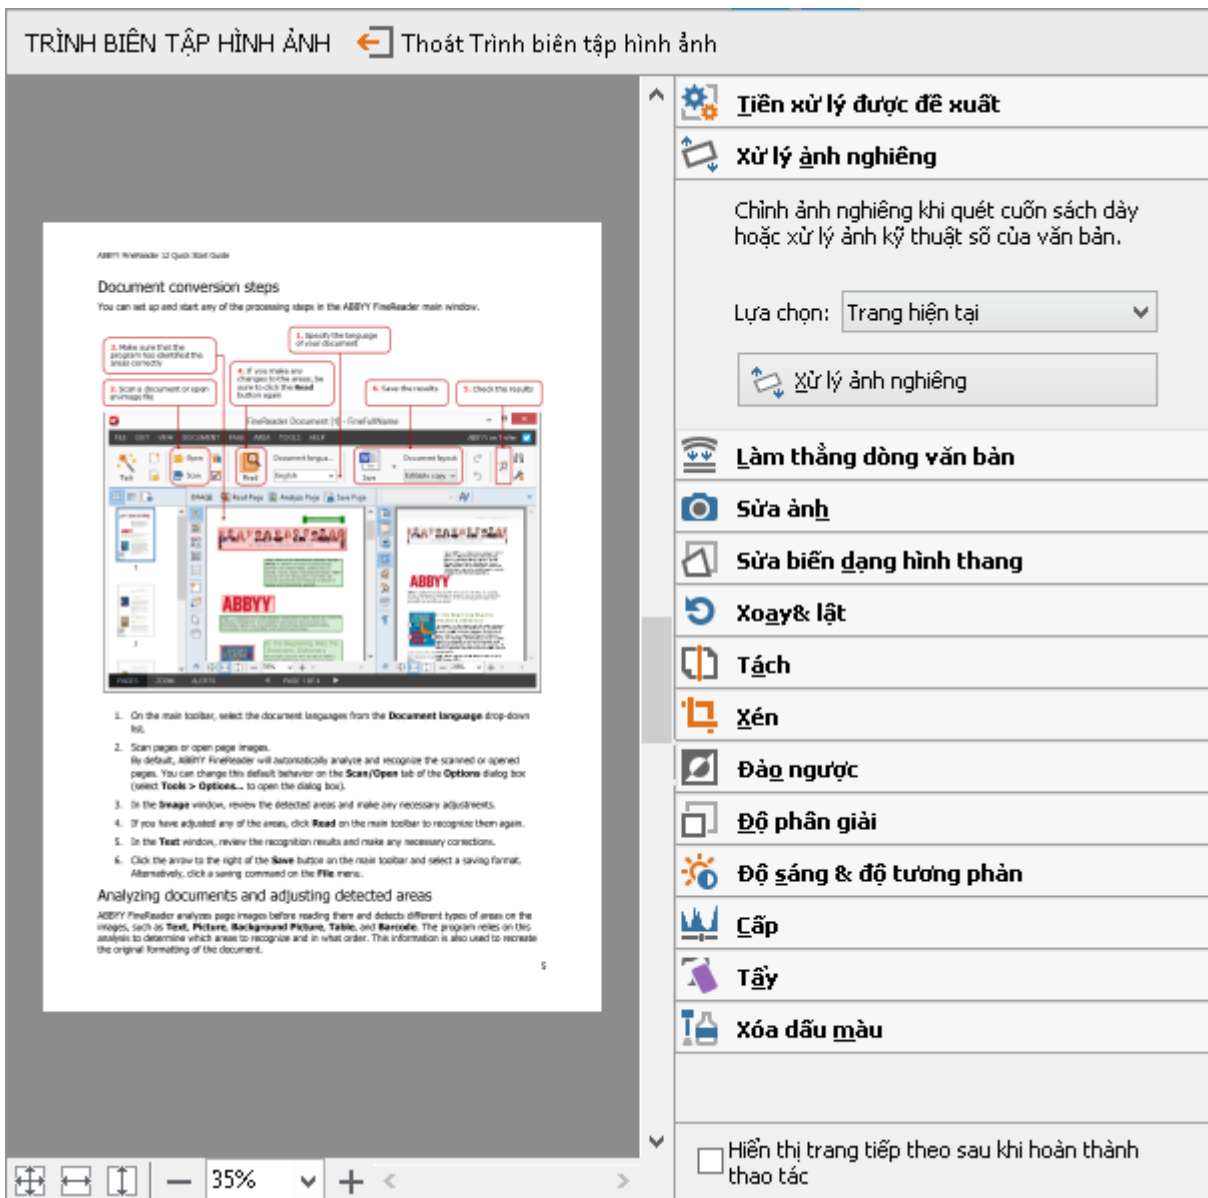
TRÌNH BIÊN TẬP HÌNH ẢNH Thoát Trình biên tập hình ảnh

ABBYY FineReader 12 Quick Start Guide

Document conversion steps

You can set up and start any of the processing steps in the ABBYY FineReader main window.

1. Specify the language of your document

3. Make sure that the program has identified the areas correctly

4. If you make any changes to the areas, be sure to click the Read button again

2. Scan a document or open an image file

6. Save the results

5. Check the results

ABBYY

1. On the main toolbar, select the document languages from the Document language drop-down list.

2. Scan pages or open page images. By default, ABBYY FineReader will automatically analyze and recognize the scanned or opened pages. You can change this default behavior on the Scan/Open tab of the Options dialog box (select Tools > Options... to open the dialog box).

3. In the Image window, review the detected areas and make any necessary adjustments.

4. If you have adjusted any of the areas, click Read on the main toolbar to recognize them again.

5. In the Text window, review the recognition results and make any necessary corrections.

6. Click the arrow to the right of the Save button on the main toolbar and select a saving format. Alternatively, click a saving command on the File menu.

Analyzing documents and adjusting detected areas

ABBYY FineReader analyzes page images before reading them and detects different types of areas on the images, such as Text, Picture, Background Picture, Table, and Barcode. The program relies on this analysis to determine which areas to recognize and in what order. This information is also used to recreate the original formatting of the document.

5

Tiền xử lý được đề xuất

Xử lý ảnh nghiêng

Chỉnh ảnh nghiêng khi quét cuốn sách dày hoặc xử lý ảnh kỹ thuật số của văn bản.

Lựa chọn: Trang hiện tại

Xử lý ảnh nghiêng

Làm thẳng dòng văn bản

Sửa ảnh

Sửa biến dạng hình thang

Xoay& lật

Tách

Xén

Đảo ngược

Độ phân giải

Độ sáng & độ tương phản

Cấp

Tẩy

Xóa dấu màu

Hiển thị trang tiếp theo sau khi hoàn thành thao tác

35%